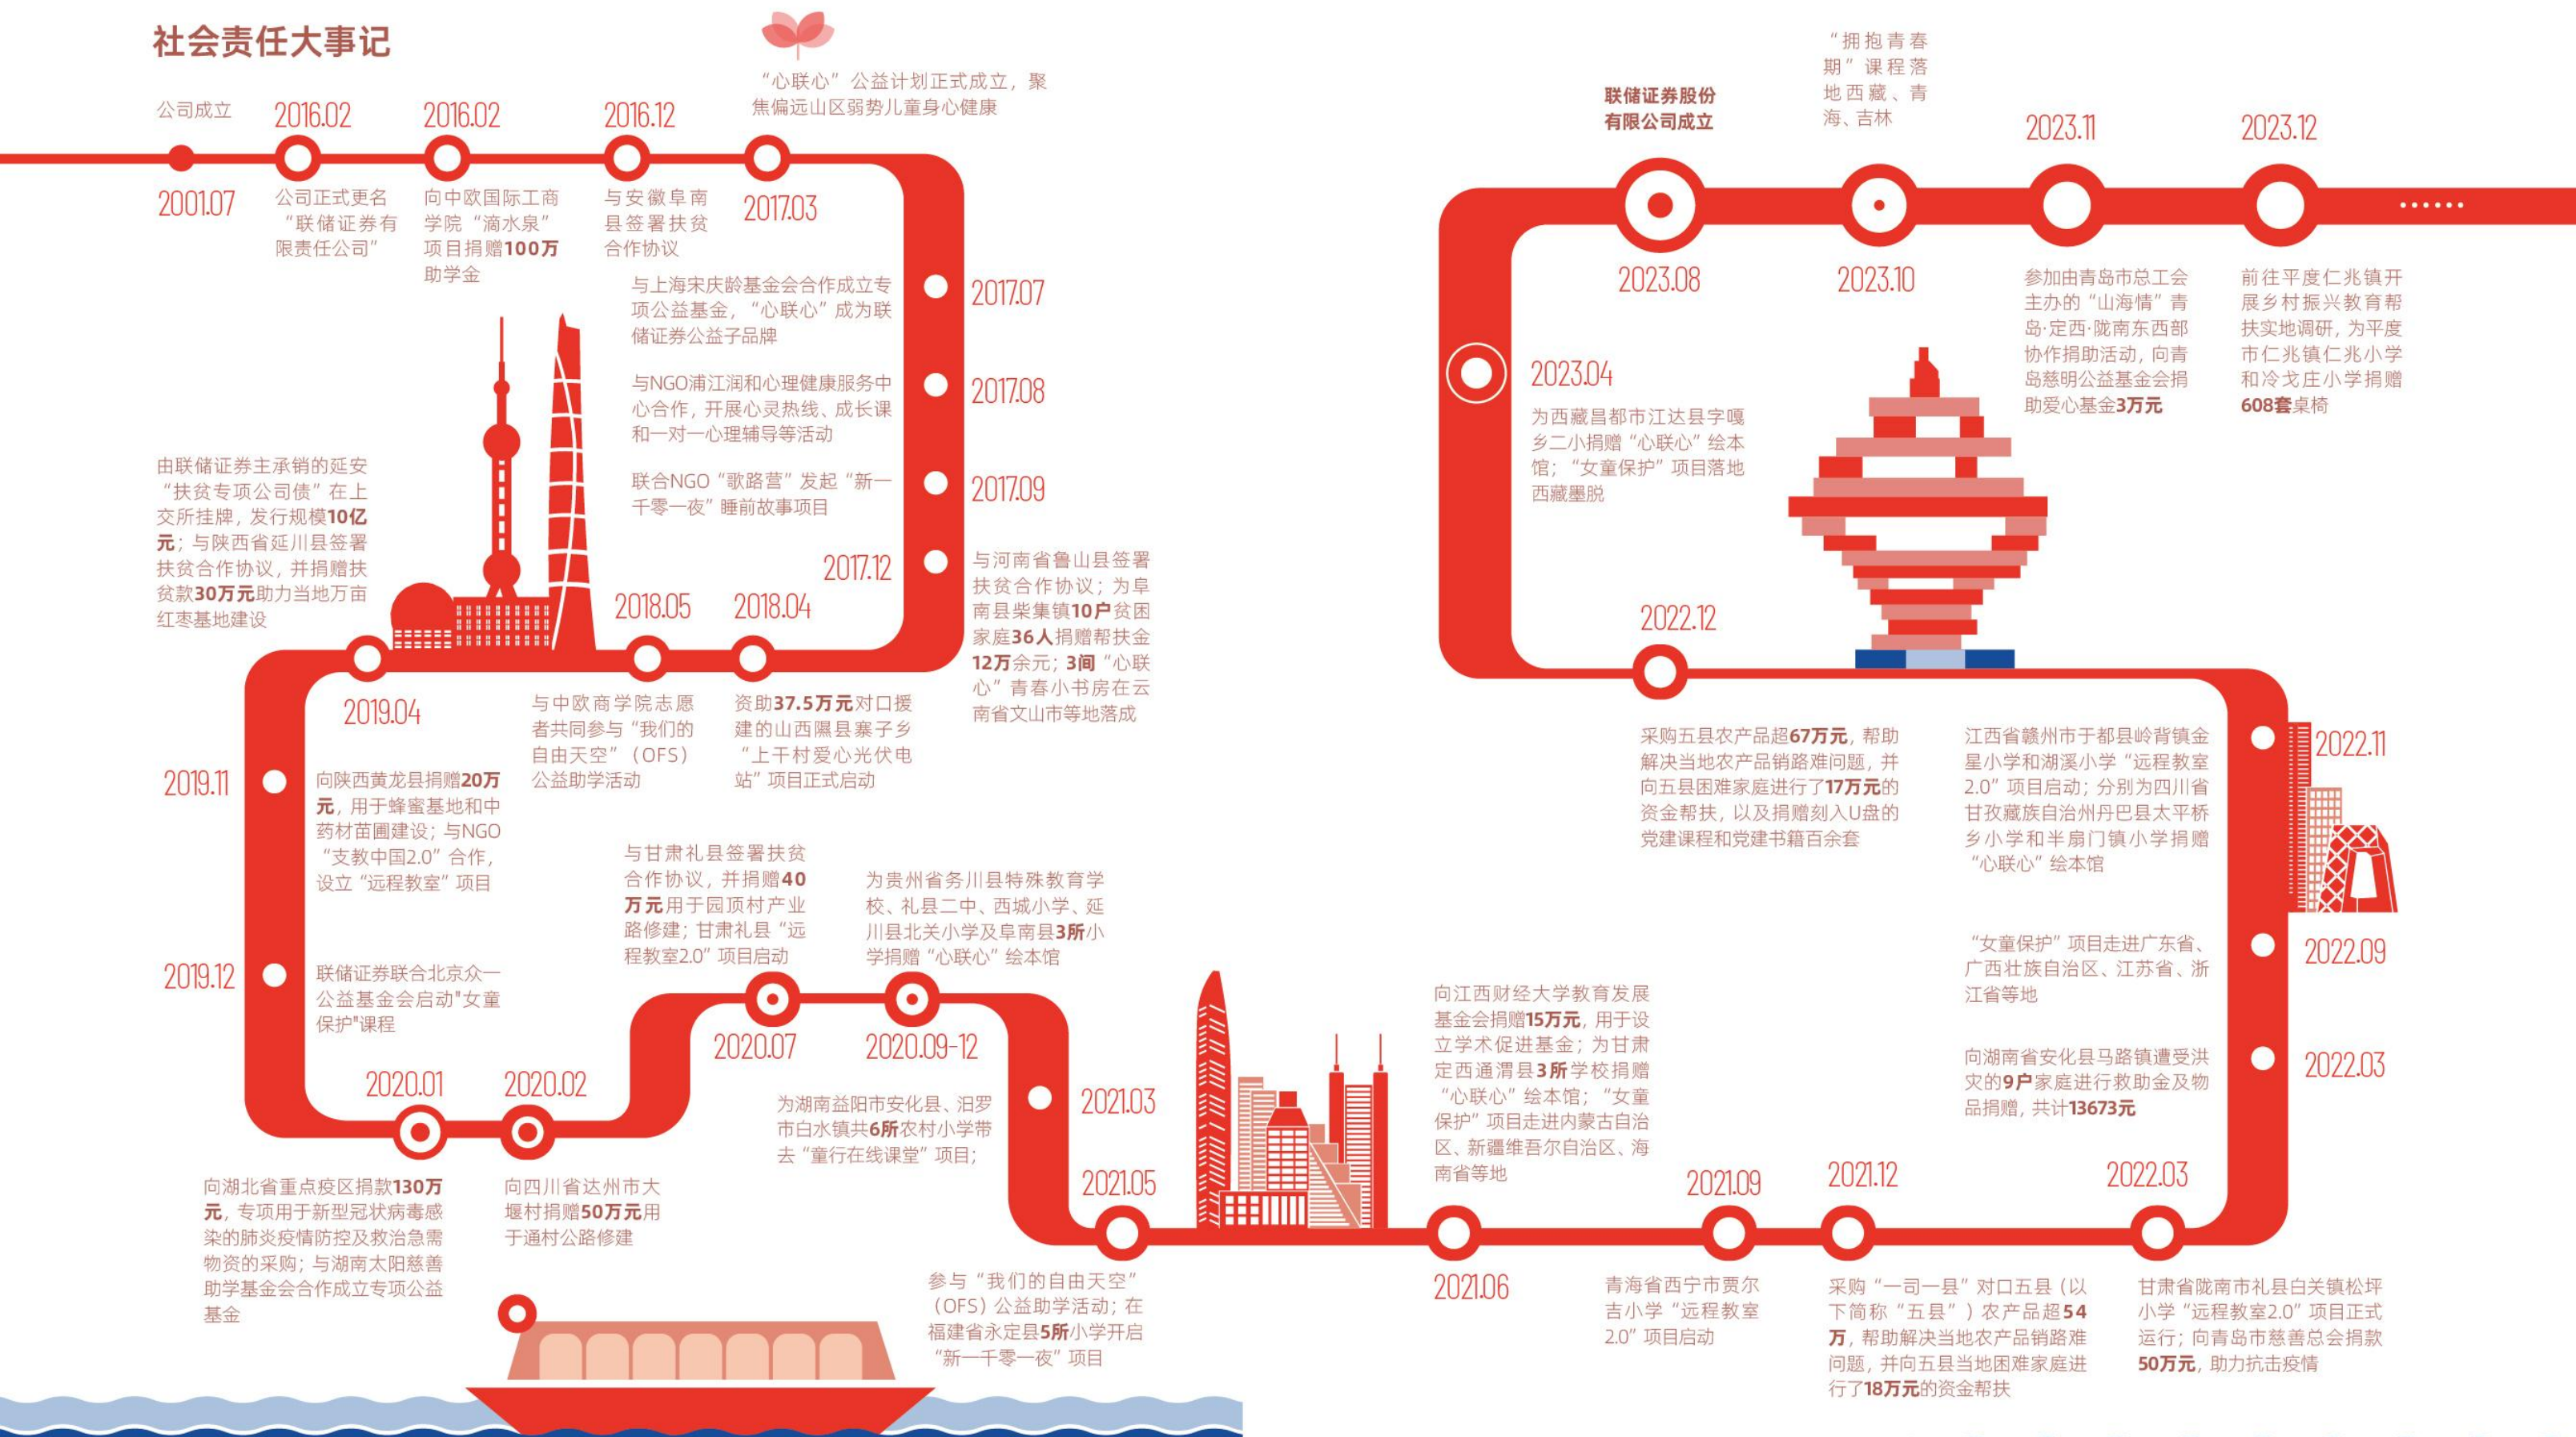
社会责任大事记

公司成立
2001.07

2016.02
公司正式更名“联储证券有限责任公司”

2016.02
向中欧国际工商学院“滴水泉”项目捐赠100万助学金

2016.12
与安徽阜南县签署扶贫合作协议

“心联心”公益计划正式成立，聚焦偏远山区弱势儿童身心健康
2017.03

2017.07
与上海宋庆龄基金会合作成立专项公益基金，“心联心”成为联储证券公益子品牌

2017.08
与NGO浦江润和心理健康服务中心合作，开展心灵热线、成长课和一对一心理辅导等活动

2017.09
联合NGO“歌路营”发起“新一千零一夜”睡前故事项目

2017.12
与河南省鲁山县签署扶贫合作协议；为阜南县柴集镇10户贫困家庭36人捐赠帮扶金12万余元；3间“心联心”青春小书房在云南省文山市等地落成

2018.04
资助37.5万元对口援建的山西隰县寨子乡“上干村爱心光伏电站”项目正式启动

2018.05
与中欧商学院志愿者共同参与“我们的自由天空”（OFS）公益助学活动

2019.04
由联储证券主承销的延安“扶贫专项公司债”在上交所挂牌，发行规模10亿元；与陕西省延川县签署扶贫合作协议，并捐赠扶贫款30万元助力当地万亩红枣基地建设

2019.11
向陕西黄龙县捐赠20万元，用于蜂蜜基地和中药材苗圃建设；与NGO“支教中国2.0”合作，设立“远程教室”项目

2019.12
联储证券联合北京众一公益基金会启动"女童保护"课程

2020.01
向湖北省重点疫区捐款130万元，专项用于新型冠状病毒感染的肺炎疫情防控及救治急需物资的采购；与湖南太阳慈善助学基金会合作成立专项公益基金

2020.02
向四川省达州市大堰村捐赠50万元用于通村公路修建

2020.07
与甘肃礼县签署扶贫合作协议，并捐赠40万元用于园顶村产业路修建；甘肃礼县“远程教室2.0”项目启动

2020.09-12
为贵州省务川县特殊教育学校、礼县二中、西城小学、延川县北关小学及阜南县3所小学捐赠“心联心”绘本馆

2021.03
为湖南益阳市安化县、汨罗市白水镇共6所农村小学带去“童行在线课堂”项目；

2021.05
参与“我们的自由天空”（OFS）公益助学活动；在福建省永定县5所小学开启“新一千零一夜”项目

2021.06
向江西财经大学教育发展基金会捐赠15万元，用于设立学术促进基金；为甘肃定西通渭县3所学校捐赠“心联心”绘本馆；“女童保护”项目走进内蒙古自治区、新疆维吾尔自治区、海南省等地

2021.09
青海省西宁市贾尔吉小学“远程教室2.0”项目启动

2021.12
采购“一司一县”对口五县（以下简称“五县”）农产品超54万，帮助解决当地农产品销路难问题，并向五县当地困难家庭进行了18万元的资金帮扶

2022.03
甘肃省陇南市礼县白关镇松坪小学“远程教室2.0”项目正式运行；向青岛市慈善总会捐款50万元，助力抗击疫情

2022.03
向湖南省安化县马路镇遭受洪灾的9户家庭进行救助金及物品捐赠，共计13673元

2022.09
“女童保护”项目走进广东省、广西壮族自治区、江苏省、浙江省等地

2022.11
江西省赣州市于都县岭背镇金星小学和湖溪小学“远程教室2.0”项目启动；分别为四川省甘孜藏族自治州丹巴县太平桥乡小学和半扇门镇小学捐赠“心联心”绘本馆

2022.12
采购五县农产品超67万元，帮助解决当地农产品销路难问题，并向五县困难家庭进行了17万元的资金帮扶，以及捐赠刻入U盘的党建课程和党建书籍百余套

2023.04
为西藏昌都市江达县字嘎乡二小捐赠“心联心”绘本馆；“女童保护”项目落地西藏墨脱

联储证券股份有限公司成立
2023.08

“拥抱青春期”课程落地西藏、青海、吉林
2023.10

2023.11
参加由青岛市总工会主办的“山海情”青岛·定西·陇南东西部协作捐助活动，向青岛慈明公益基金会捐助爱心基金3万元

2023.12
前往平度仁兆镇开展乡村振兴教育帮扶实地调研，为平度市仁兆镇仁兆小学和冷戈庄小学捐赠608套桌椅

......